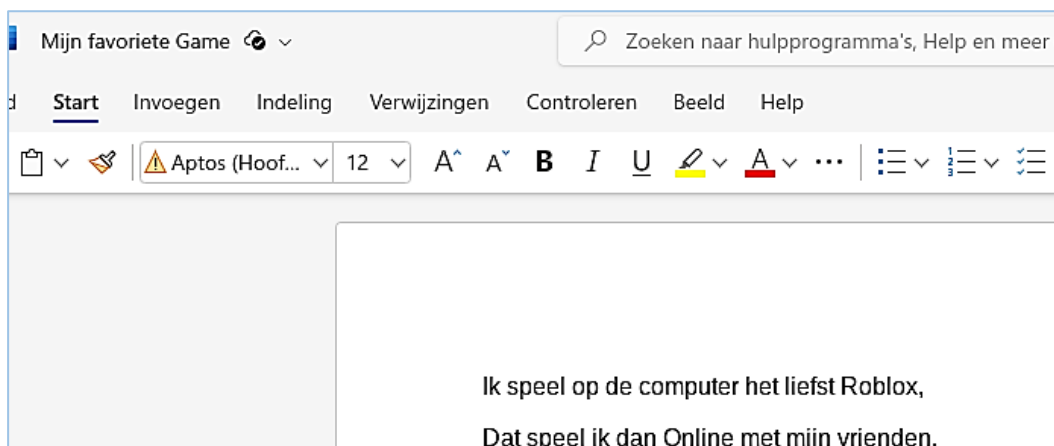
Mijn favoriete Game

Zoeken naar hulpprogramma's, Help en meer

d Start Invoegen Indeling Verwijzingen Controleren Beeld Help

Aptos (Hoof... 12 A A B I U A ···

Ik speel op de computer het liefst Roblox,

Dat speel ik dan Online met mijn vrienden.